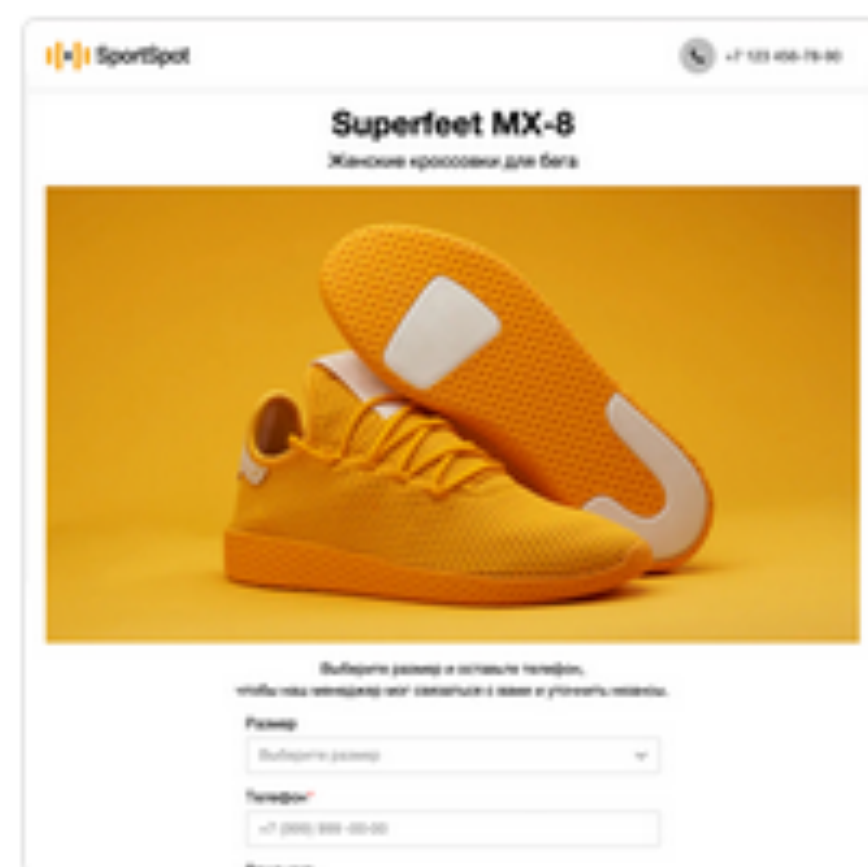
SportSpot

+7 123 456-78-90

Superfeet MX-8

Женские кроссовки для бега

Выберите размер и оставьте телефон, чтобы наш менеджер мог связаться с вами и уточнить нюансы.

Размер

Выберите размер

Телефон*

+7 (000) 000-00-00

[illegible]